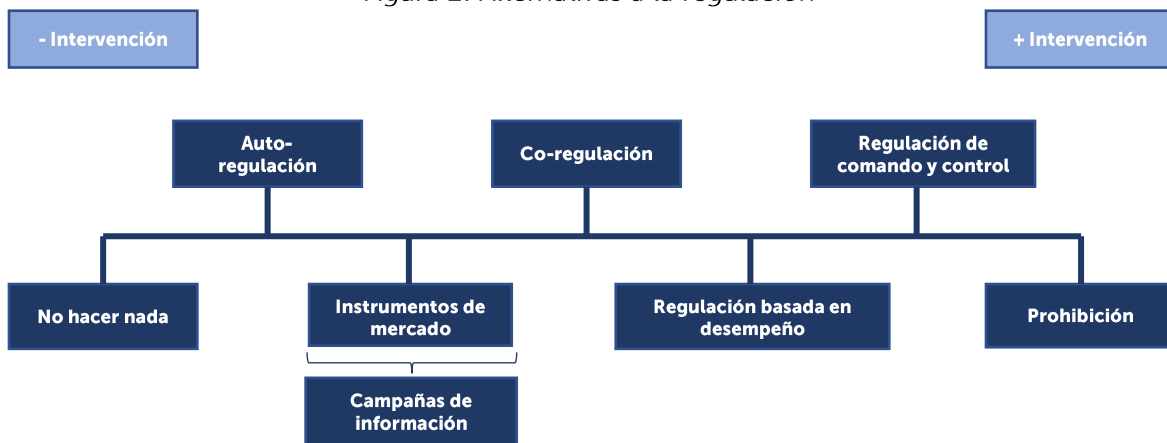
Figura 2. Alternativas a la regulación

- Intervención

+ Intervención

Auto-regulación

Co-regulación

Regulación de comando y control

No hacer nada

Instrumentos de mercado

Regulación basada en desempeño

Prohibición

Campañas de información